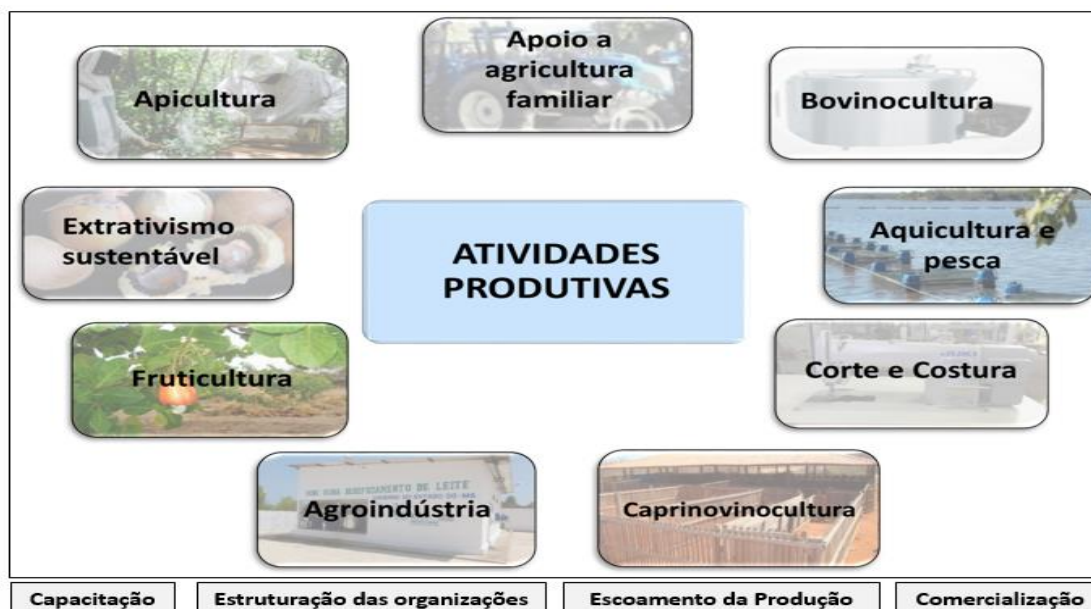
ATIVIDADES PRODUTIVAS

Apicultura

Apoio a agricultura familiar

Bovinocultura

Extrativismo sustentável

Aquicultura e pesca

Fruticultura

Corte e Costura

Agroindústria

Caprinovinocultura

Capacitação

Estruturação das organizações

Escoamento da Produção

Comercialização